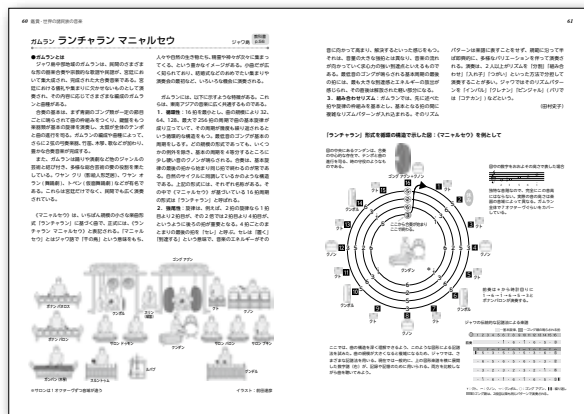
60 最新・世界の諸民族の音楽

ガムラン ランチャラン マニャルセウ

ジャワ島

●ガムランとは

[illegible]

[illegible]

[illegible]

ゴング アゲン

クノン

ボナン バルン

ボナン パヌルス

ガンバン

スリントゥム

サロン パネルス

サロン バルン

サロン デムン

スレンテム

ルバブ

クンダン

※ガムランとはジャワ語の...

イラスト：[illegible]

61

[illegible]

「ランチャラン」形式を循環の構造で示した図（「マニャルセウ」を例として）

ゴング アゲン

クノン

クンプル

クトゥ

ケンプル

ワン

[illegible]

ジャワの伝統的な記譜による表現

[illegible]

（田村史子）